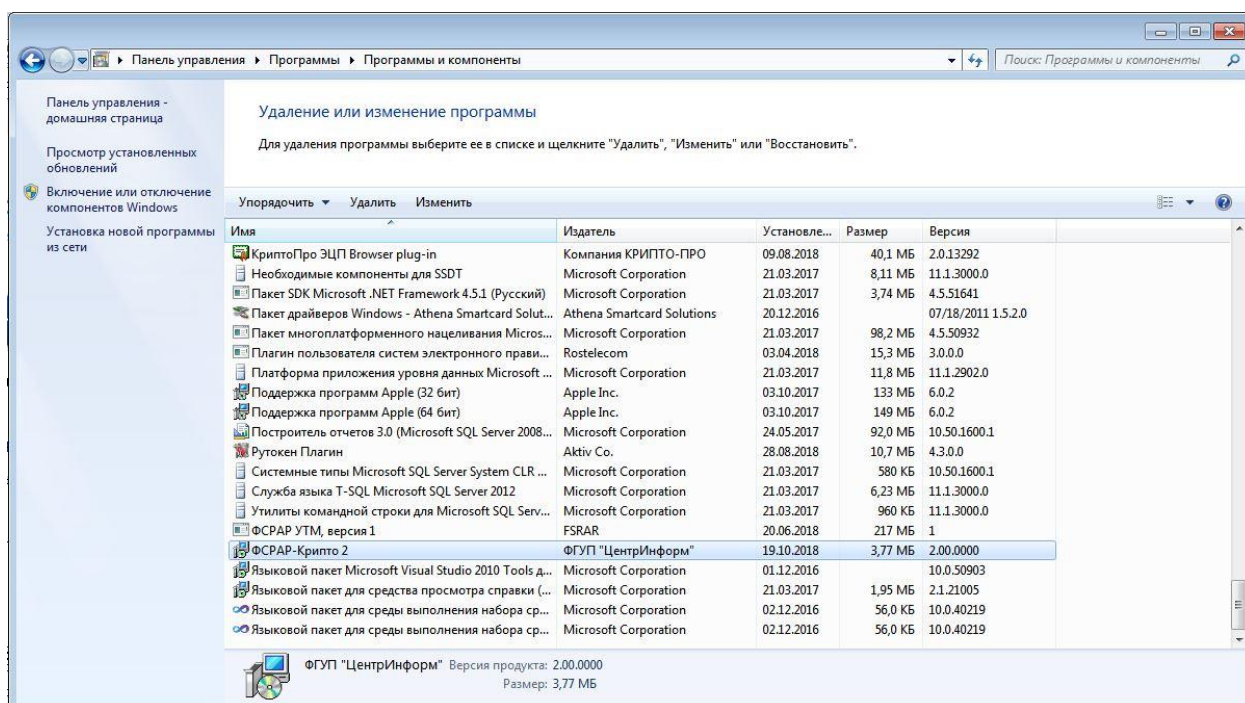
▸ Панель управления ▸ Программы ▸ Программы и компоненты

Поиск: Программы и компоненты

Панель управления - домашняя страница

Просмотр установленных обновлений

Включение или отключение компонентов Windows

Установка новой программы из сети

Удаление или изменение программы

Для удаления программы выберите ее в списке и щелкните "Удалить", "Изменить" или "Восстановить".

Упорядочить ▾ Удалить Изменить

| Имя | Издатель | Установле... | Размер | Версия |
|---|---|---|---|---|
| КриптоПро ЭЦП Browser plug-in | Компания КРИПТО-ПРО | 09.08.2018 | 40,1 МБ | 2.0.13292 |
| Необходимые компоненты для SSDT | Microsoft Corporation | 21.03.2017 | 8,11 МБ | 11.1.3000.0 |
| Пакет SDK Microsoft .NET Framework 4.5.1 (Русский) | Microsoft Corporation | 21.03.2017 | 3,74 МБ | 4.5.51641 |
| Пакет драйверов Windows - Athena Smartcard Solut... | Athena Smartcard Solutions | 20.12.2016 | | 07/18/2011 1.5.2.0 |
| Пакет многоплатформенного нацеливания Micros... | Microsoft Corporation | 21.03.2017 | 98,2 МБ | 4.5.50932 |
| Плагин пользователя систем электронного прави... | Rostelecom | 03.04.2018 | 15,3 МБ | 3.0.0.0 |
| Платформа приложения уровня данных Microsoft ... | Microsoft Corporation | 21.03.2017 | 11,8 МБ | 11.1.2902.0 |
| Поддержка программ Apple (32 бит) | Apple Inc. | 03.10.2017 | 133 МБ | 6.0.2 |
| Поддержка программ Apple (64 бит) | Apple Inc. | 03.10.2017 | 149 МБ | 6.0.2 |
| Построитель отчетов 3.0 (Microsoft SQL Server 2008... | Microsoft Corporation | 24.05.2017 | 92,0 МБ | 10.50.1600.1 |
| Рутокен Плагин | Aktiv Co. | 28.08.2018 | 10,7 МБ | 4.3.0.0 |
| Системные типы Microsoft SQL Server System CLR ... | Microsoft Corporation | 21.03.2017 | 580 КБ | 10.50.1600.1 |
| Служба языка T-SQL Microsoft SQL Server 2012 | Microsoft Corporation | 21.03.2017 | 6,23 МБ | 11.1.3000.0 |
| Утилиты командной строки для Microsoft SQL Serv... | Microsoft Corporation | 21.03.2017 | 960 КБ | 11.1.3000.0 |
| ФСРАР УТМ, версия 1 | FSRAR | 20.06.2018 | 217 МБ | 1 |
| ФСРАР-Крипто 2 | ФГУП "ЦентрИнформ" | 19.10.2018 | 3,77 МБ | 2.00.0000 |
| Языковой пакет Microsoft Visual Studio 2010 Tools д... | Microsoft Corporation | 01.12.2016 | | 10.0.50903 |
| Языковой пакет для средства просмотра справки (... | Microsoft Corporation | 21.03.2017 | 1,95 МБ | 2.1.21005 |
| Языковой пакет для среды выполнения набора ср... | Microsoft Corporation | 02.12.2016 | 56,0 КБ | 10.0.40219 |
| Языковой пакет для среды выполнения набора ср... | Microsoft Corporation | 02.12.2016 | 56,0 КБ | 10.0.40219 |

ФГУП "ЦентрИнформ" Версия продукта: 2.00.0000
Размер: 3,77 МБ